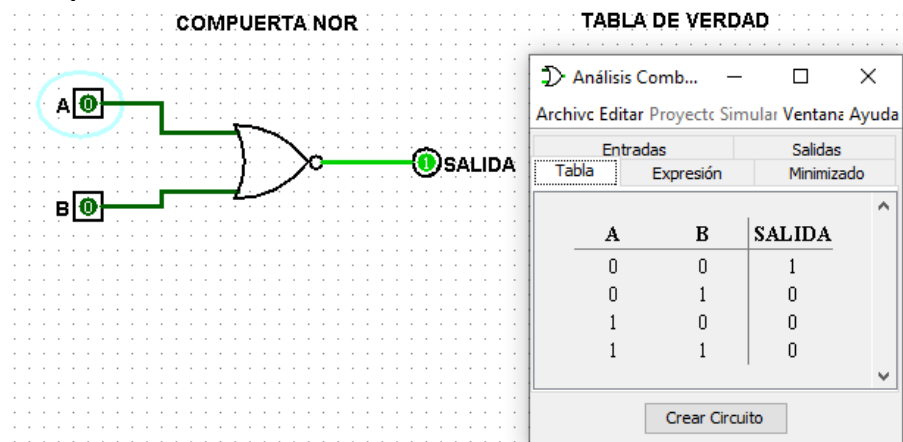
COMPUERTA NOR

TABLA DE VERDAD

A 0

B 0

1 SALIDA

Análisis Comb...

Archivc Editar Proyectc Simular Ventana Ayuda

Entradas
Salidas
Tabla
Expresión
Minimizado

| A | B | SALIDA |
|---|---|---|
| 0 | 0 | 1 |
| 0 | 1 | 0 |
| 1 | 0 | 0 |
| 1 | 1 | 0 |

Crear Circuito